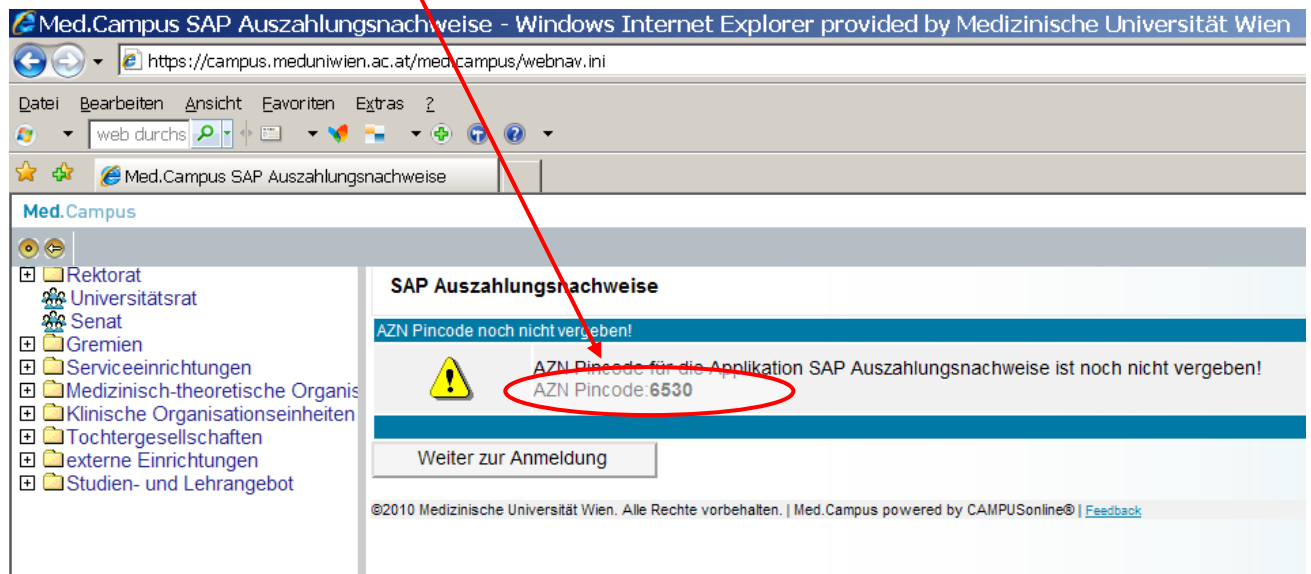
Med.Campus SAP Auszahlungsnachweise - Windows Internet Explorer provided by Medizinische Universität Wien

https://campus.meduniwien.ac.at/med.campus/webnav.ini

Datei Bearbeiten Ansicht Favoriten Extras ?

web durchs

Med.Campus SAP Auszahlungsnachweise

Med.Campus

Rektorat
Universitätsrat
Senat
Gremien
Serviceeinrichtungen
Medizinisch-theoretische Organis
Klinische Organisationseinheiten
Tochtergesellschaften
externe Einrichtungen
Studien- und Lehrangebot

SAP Auszahlungsnachweise

AZN Pincode noch nicht vergeben!

AZN Pincode für die Applikation SAP Auszahlungsnachweise ist noch nicht vergeben!
AZN Pincode:6530

Weiter zur Anmeldung

©2010 Medizinische Universität Wien. Alle Rechte vorbehalten. | Med.Campus powered by CAMPUSonline® | Feedback